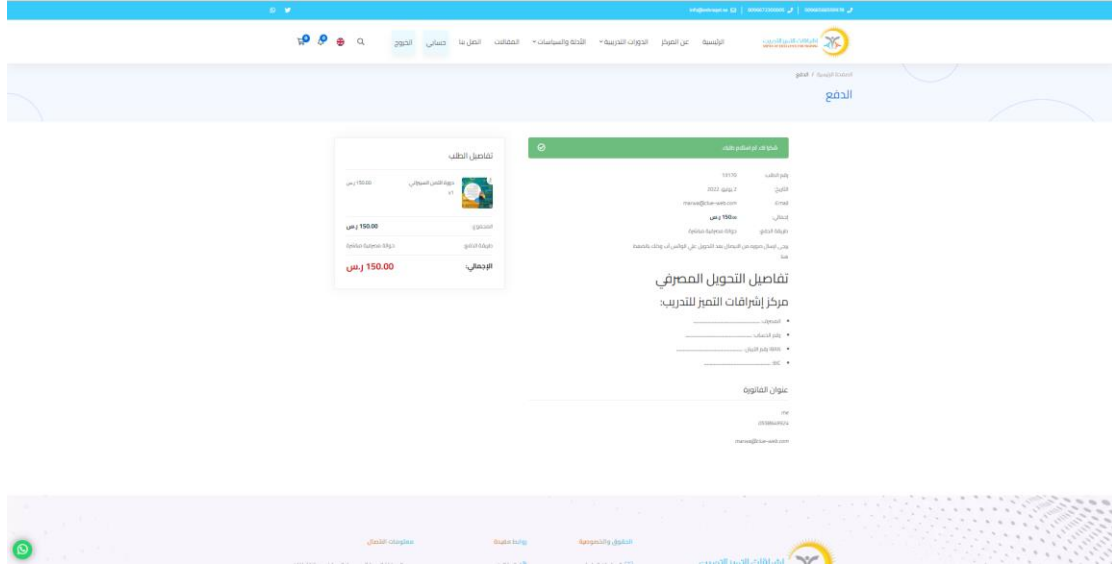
info@edraqat.sa | 00966712345678 | 00966505555878

الرئيسية عن المركز الدورات التدريبية الأدلة والسياسات المقالات اتصل بنا حسابي الخروج

الصفحة الرئيسية / الدفع

الدفع

شكرا لك. تم استلام طلبك.

رقم الطلب: 10170
التاريخ: 2 يونيو، 2022
mail: marwa@clue-web.com
إجمالي: 150 ر.س
طريقة الدفع: حوالة مصرفية مباشرة

يرجى ارسال صورة من الايصال بعد التحويل على الواتس اب وذلك بالضغط هنا

تفاصيل التحويل المصرفي

مركز إشراقات التميز للتدريب:

- المصرف: ____________
- رقم الحساب: ____________
- IBAN رقم الآيبان: ____________
- BIC: ____________

عنوان الفاتورة

me
0598664924
marwa@clue-web.com

تفاصيل الطلب

دورة التنس السباحي ×1 150.00 ر.س

المجموع: 150.00 ر.س
طريقة الدفع: حوالة مصرفية مباشرة
الإجمالي: 150.00 ر.س

الحقوق والخصوصية روابط مفيدة معلومات الاتصال

إشراقات التميز للتدريب